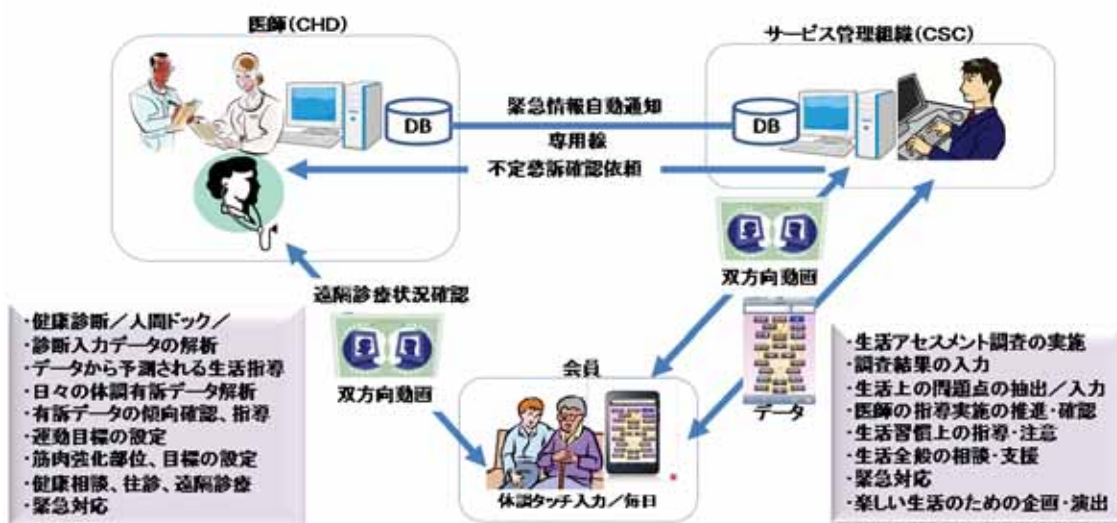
医師(CHD)

サービス管理組織(CSC)

DB

DB

緊急情報自動通知

専用線

不定愁訴確認依頼

遠隔診療状況確認

双方向動画

双方向動画

データ

会員

体調タッチ入力／毎日

・健康診断／人間ドック／
・診断入力データの解析
・データから予測される生活指導
・日々の体調有訴データ解析
・有訴データの傾向確認、指導
・運動目標の設定
・筋肉強化部位、目標の設定
・健康相談、往診、遠隔診療
・緊急対応

・生活アセスメント調査の実施
・調査結果の入力
・生活上の問題点の抽出／入力
・医師の指導実施の推進・確認
・生活習慣上の指導・注意
・生活全般の相談・支援
・緊急対応
・楽しい生活のための企画・演出